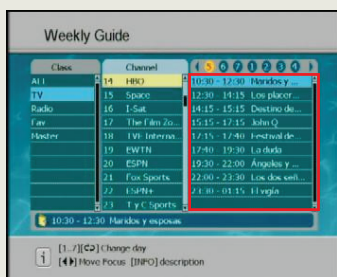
Weekly Guide

| Class |
|---|
| ALL |
| TV |
| Radio |
| Fav |
| Master |

| Channel | |
|---|---|
| 14 | HBO |
| 15 | Space |
| 16 | I-Sat |
| 17 | The Film Zo... |
| 18 | TVE Interna... |
| 19 | EWTN |
| 20 | ESPN |
| 21 | Fox Sports |
| 22 | ESPN+ |
| 23 | T y C Sports |

5 6 7 1 2 3 4

10:30 - 12:30 Maridos y ...
12:30 - 14:15 Los placer...
14:15 - 15:15 Destino de...
15:15 - 17:15 John Q
17:15 - 17:40 Festival de...
17:40 - 19:30 La duda
19:30 - 22:00 Ángeles y ...
22:00 - 23:15 Los dos señ...
23:30 - 01:15 El vigía

10:30 - 12:30 Maridos y esposas

[1...7][<>] Change day
[◄►] Move Focus [INFO] description